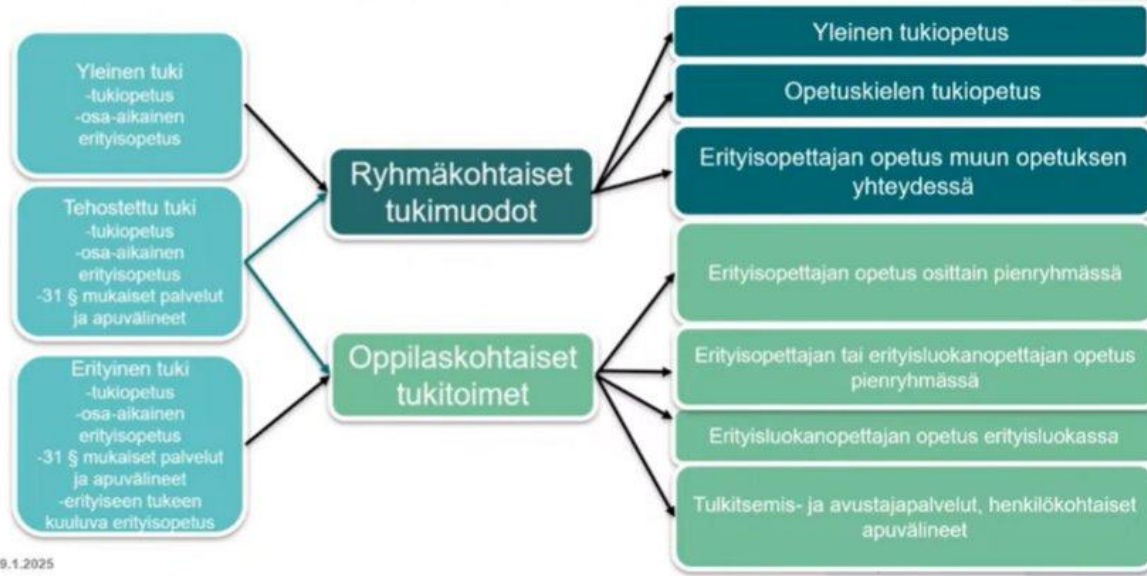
Yleinen tuki
-tukiopetus
-osa-aikainen erityisopetus

Tehostettu tuki
-tukiopetus
-osa-aikainen erityisopetus
-31 § mukaiset palvelut ja apuvälineet

Erityinen tuki
-tukiopetus
-osa-aikainen erityisopetus
-31 § mukaiset palvelut ja apuvälineet
-erityiseen tukeen kuuluva erityisopetus

Ryhmäkohtaiset tukimuodot

Oppilaskohtaiset tukitoimet

Yleinen tukiopetus

Opetuskielen tukiopetus

Erityisopettajan opetus muun opetuksen yhteydessä

Erityisopettajan opetus osittain pienryhmässä

Erityisopettajan tai erityisluokanopettajan opetus pienryhmässä

Erityisluokanopettajan opetus erityisluokassa

Tulkitsemis- ja avustajapalvelut, henkilökohtaiset apuvälineet

9.1.2025